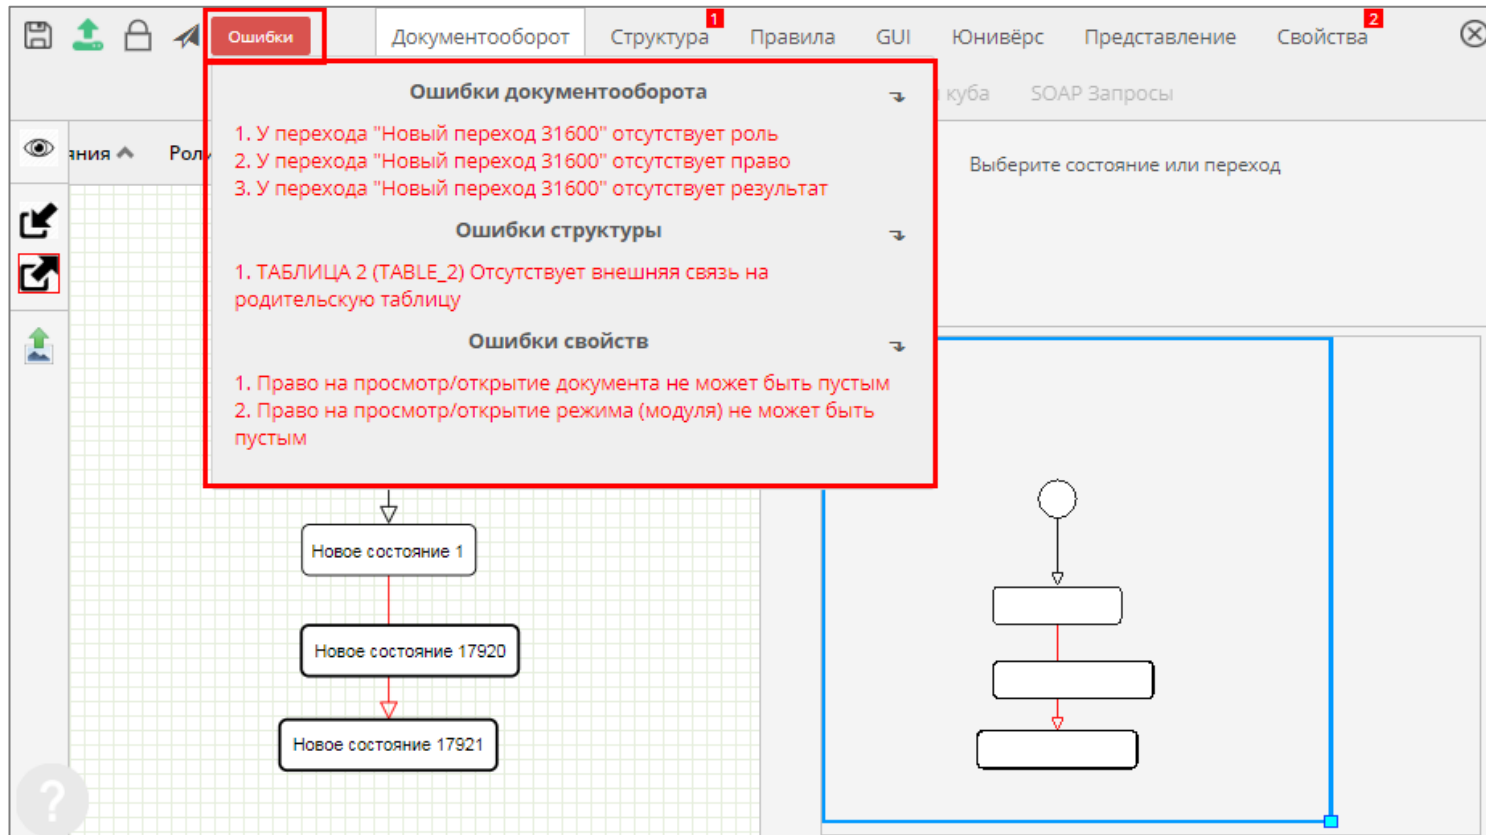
Ошибки
Документооборот
Структура 1
Правила
GUI
Юниверс
Представление
Свойства 2

куба
SOAP Запросы

ния
Рол

Ошибки документооборота

1. У перехода "Новый переход 31600" отсутствует роль
2. У перехода "Новый переход 31600" отсутствует право
3. У перехода "Новый переход 31600" отсутствует результат

Ошибки структуры

1. ТАБЛИЦА 2 (TABLE_2) Отсутствует внешняя связь на родительскую таблицу

Ошибки свойств

1. Право на просмотр/открытие документа не может быть пустым
2. Право на просмотр/открытие режима (модуля) не может быть пустым

Выберите состояние или переход

Новое состояние 1
Новое состояние 17920
Новое состояние 17921

?